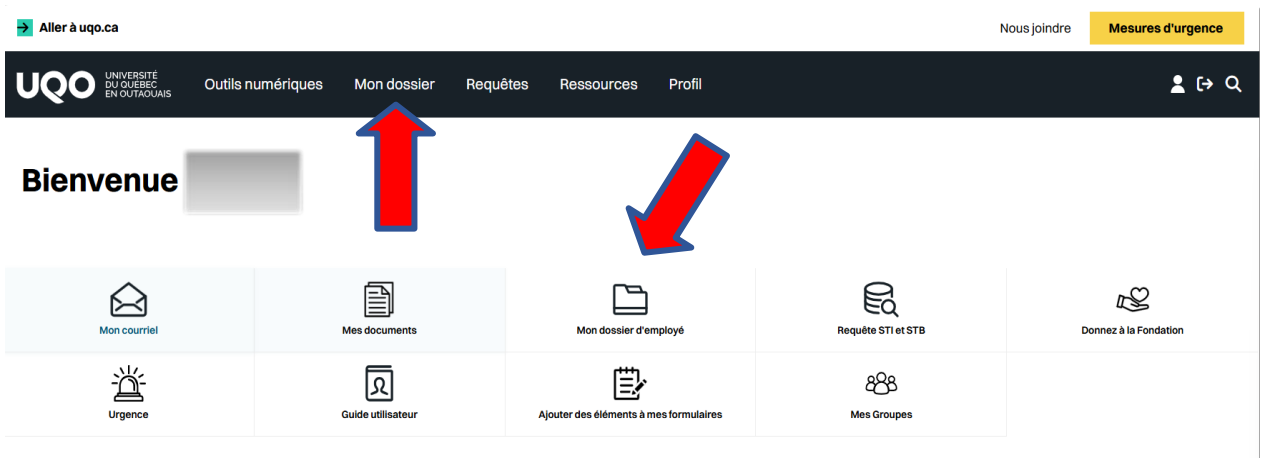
Aller à uqo.ca

Nous joindre

Mesures d'urgence

UQO UNIVERSITÉ DU QUÉBEC EN OUTAOUAIS

Outils numériques

Mon dossier

Requêtes

Ressources

Profil

Bienvenue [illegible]

Mon courriel

Mes documents

Mon dossier d'employé

Requête STI et STB

Donnez à la Fondation

Urgence

Guide utilisateur

Ajouter des éléments à mes formulaires

Mes Groupes